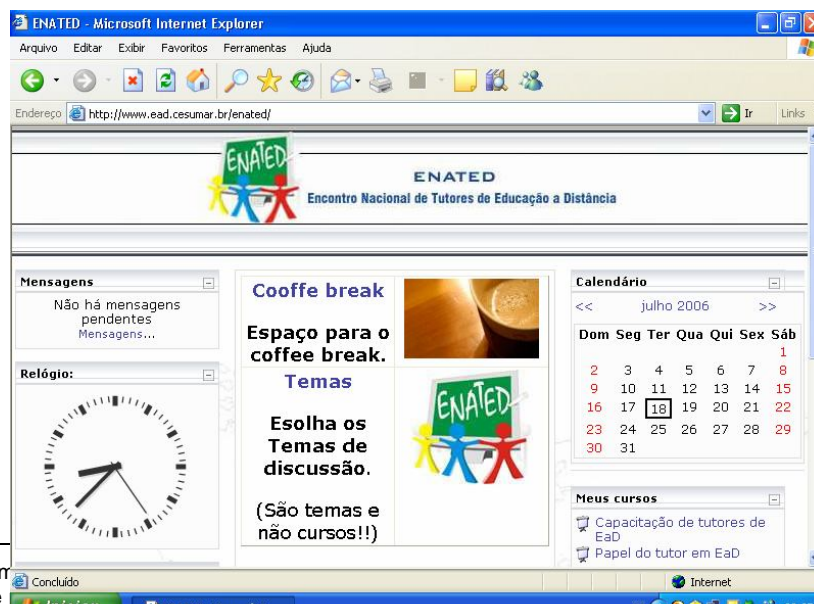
ENATED - Microsoft Internet Explorer

Arquivo Editar Exibir Favoritos Ferramentas Ajuda

Endereço http://www.ead.cesumar.br/enated/ Ir Links

ENATED

ENATED
Encontro Nacional de Tutores de Educação a Distância

Mensagens
Não há mensagens pendentes
Mensagens...

Relógio:

Cooffe break
Espaço para o coffee break.

Temas
Esolha os Temas de discussão.
(São temas e não cursos!!)

ENATED

Calendário
<< julho 2006 >>

| Dom | Seg | Ter | Qua | Qui | Sex | Sáb |
|---|---|---|---|---|---|---|
| | | | | | | 1 |
| 2 | 3 | 4 | 5 | 6 | 7 | 8 |
| 9 | 10 | 11 | 12 | 13 | 14 | 15 |
| 16 | 17 | 18 | 19 | 20 | 21 | 22 |
| 23 | 24 | 25 | 26 | 27 | 28 | 29 |
| 30 | 31 | | | | | |

Meus cursos
Capacitação de tutores de EaD
Papel do tutor em EaD

Concluído
Internet